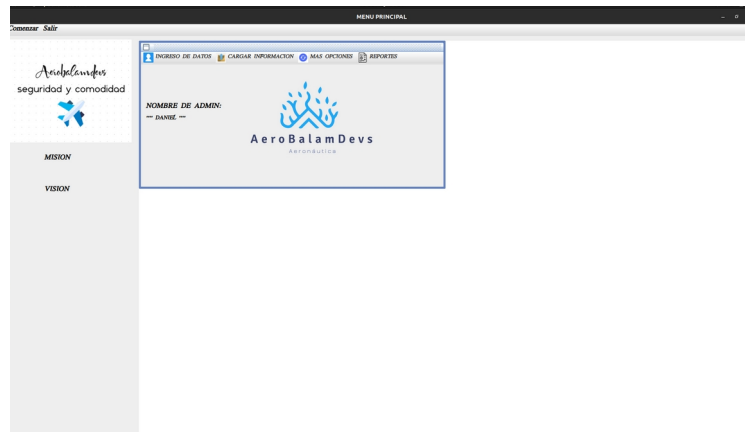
MENU PRINCIPAL

Comenzar Salir

Aerobalamdevs
seguridad y comodidad

MISION

VISION

INGRESO DE DATOS CARGAR INFORMACION MAS OPCIONES REPORTES

NOMBRE DE ADMIN:
--- DANIEL ---

AeroBalamDevs
Aeronáutica